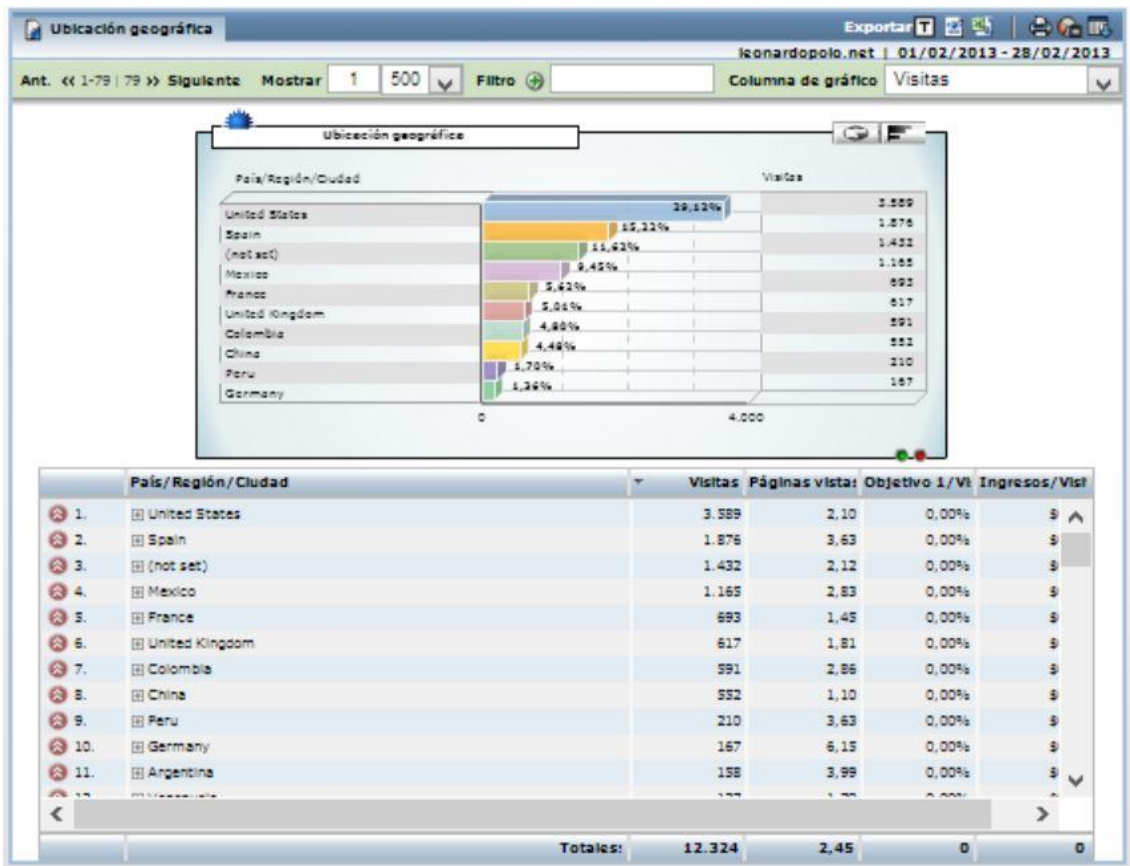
Ubicación geográfica

Exportar

leonardopolo.net | 01/02/2013 - 28/02/2013

Ant. << 1-79 | 79 >> Siguiente Mostrar 1 500 Filtro Columna de gráfico Visitas

Ubicación geográfica

País/Región/Ciudad

Visitas

| | | |
|---|---|---|
| United States | 29,12% | 3.589 |
| Spain | 15,22% | 1.876 |
| (not set) | 11,62% | 1.432 |
| Mexico | 9,45% | 1.165 |
| France | 5,62% | 693 |
| United Kingdom | 5,01% | 617 |
| Colombia | 4,80% | 591 |
| China | 4,48% | 552 |
| Peru | 1,70% | 210 |
| Germany | 1,36% | 167 |

0 4.000

| | País/Región/Ciudad | Visitas | Páginas vistas | Objetivo 1/Vi | Ingresos/Visi |
|---|---|---|---|---|---|
| 1. | United States | 3.589 | 2,10 | 0,00% | $ |
| 2. | Spain | 1.876 | 3,63 | 0,00% | $ |
| 3. | (not set) | 1.432 | 2,12 | 0,00% | $ |
| 4. | Mexico | 1.165 | 2,83 | 0,00% | $ |
| 5. | France | 693 | 1,45 | 0,00% | $ |
| 6. | United Kingdom | 617 | 1,81 | 0,00% | $ |
| 7. | Colombia | 591 | 2,86 | 0,00% | $ |
| 8. | China | 552 | 1,10 | 0,00% | $ |
| 9. | Peru | 210 | 3,63 | 0,00% | $ |
| 10. | Germany | 167 | 6,15 | 0,00% | $ |
| 11. | Argentina | 158 | 3,99 | 0,00% | $ |
| | Totales: | 12.324 | 2,45 | 0 | 0 |